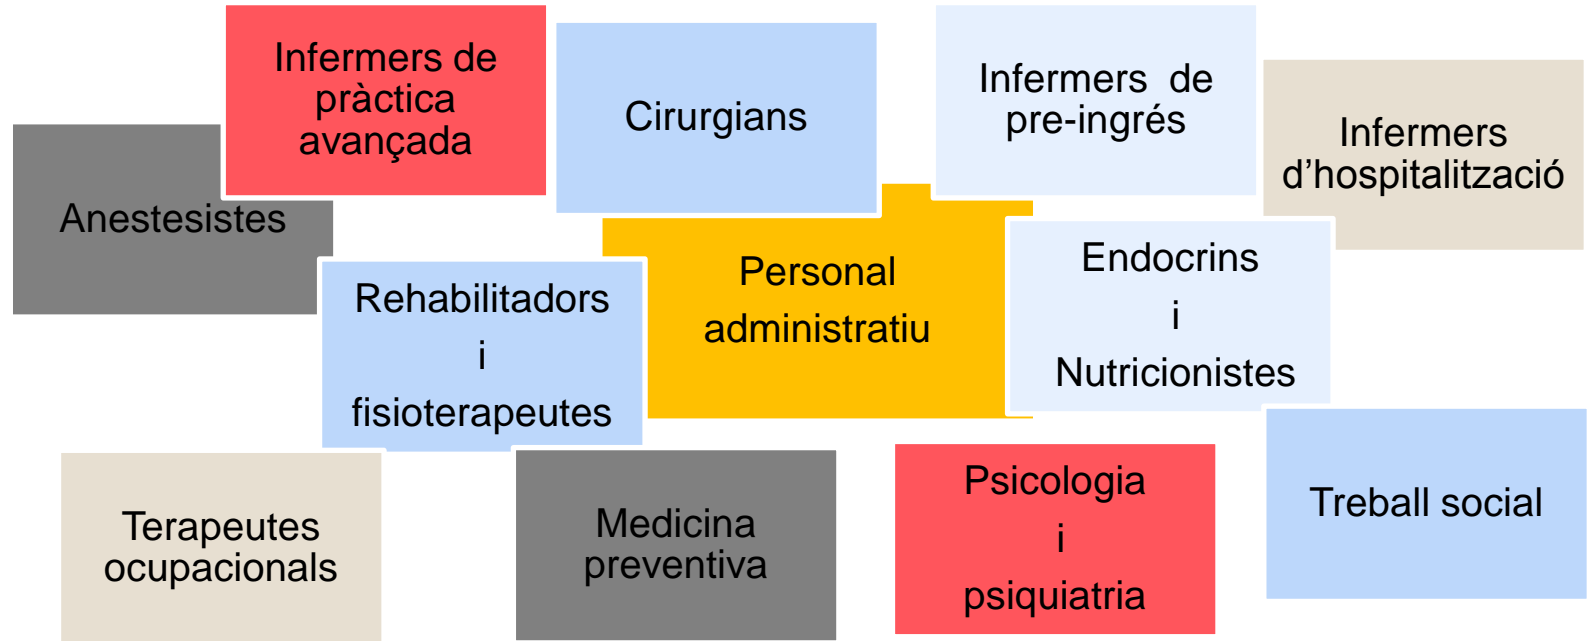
Infermers de pràctica avançada

Cirurgians

Infermers de pre-ingrés

Infermers d’hospitalització

Anestesistes

Personal administratiu

Endocrins
i
Nutricionistes

Rehabilitadors
i
fisioterapeutes

Terapeutes ocupacionals

Medicina preventiva

Psicologia
i
psiquiatria

Treball social